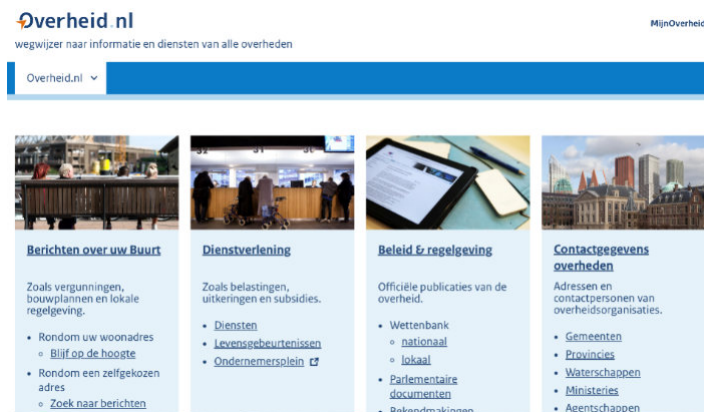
Overheid.nl

wegwijzer naar informatie en diensten van alle overheden

MijnOverheid

Overheid.nl

Berichten over uw Buurt

Zoals vergunningen, bouwplannen en lokale regelgeving.

- Rondom uw woonadres
  - Blijf op de hoogte
- Rondom een zelfgekozen adres
  - Zoek naar berichten

Dienstverlening

Zoals belastingen, uitkeringen en subsidies.

- Diensten
- Levensgebeurtenissen
- Ondernemersplein

Beleid & regelgeving

Officiële publicaties van de overheid.

- Wettenbank
  - nationaal
  - lokaal
- Parlementaire documenten
- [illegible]

Contactgegevens overheden

Adressen en contactpersonen van overheidsorganisaties.

- Gemeenten
- Provincies
- Waterschappen
- Ministeries
- Agentschappen